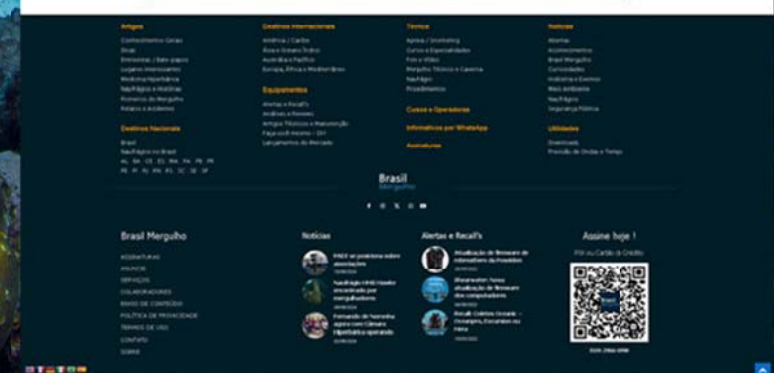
Artigos
Conhecimentos Gerais
Dicas
Entrevistas / Bate-papos
Lugares Interessantes
Medicina Hiperbárica
Naufrágios e Histórias
Pioneiros do Mergulho
Relatos e Acidentes

Destinos Nacionais
Brasil
Naufrágios no Brasil
AL BA CE ES MA PA PB PR PE PI RJ RN RS SC SE SP

Destinos Internacionais
América / Caribe
Ásia e Oceano Índico
Austrália e Pacífico
Europa, África e Mediterrâneo

Equipamentos
Alertas e Recall's
Análises e Reviews
Artigos Técnicos e Manutenção
Faça você Mesmo / DIY
Lançamentos do Mercado

Técnica
Apneia / Snorkeling
Cursos e Especialidades
Foto e Vídeo
Mergulho Técnico e Caverna
Naufrágio
Procedimentos

Cursos e Operadoras

Informativos por WhatsApp

Assinaturas

Notícias
Alertas
Acontecimentos
Brasil Mergulho
Curiosidades
Indústria e Eventos
Meio Ambiente
Naufrágios
Segurança Pública

Utilidades
Downloads
Previsão de Ondas e Tempo

Brasil Mergulho

Brasil Mergulho
ASSINATURAS
ANUNCIE
SERVIÇOS
COLABORADORES
ENVIO DE CONTEÚDO
POLÍTICA DE PRIVACIDADE
TERMOS DE USO
CONTATO
SOBRE

Notícias
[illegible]
Naufrágio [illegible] encontrado por mergulhadores
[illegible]

Alertas e Recall's
Atualização de firmware de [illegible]
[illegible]
Recall: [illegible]

Assine hoje !
PIX ou Cartão de Crédito
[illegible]